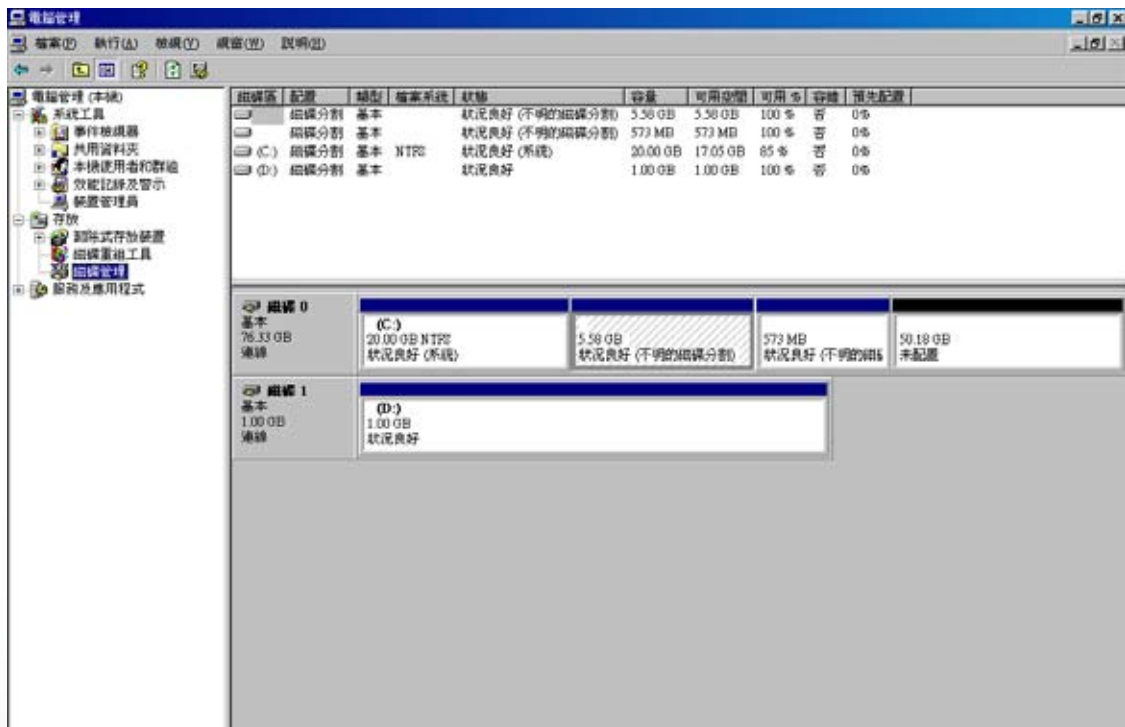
電腦管理

檔案(F) 執行(A) 檢視(V) 視窗(W) 說明(H)

電腦管理 (本機)
系統工具
事件檢視器
共用資料夾
本機使用者和群組
效能記錄及警示
裝置管理員
存放
卸除式存放裝置
磁碟重組工具
磁碟管理
服務及應用程式

| 磁碟區 | 配置 | 類型 | 檔案系統 | 狀態 | 容量 | 可用空間 | 可用 % | 容錯 | 預先配置 |
|---|---|---|---|---|---|---|---|---|---|
| | 磁碟分割 | 基本 | | 狀況良好 (不明的磁碟分割) | 5.58 GB | 5.58 GB | 100 % | 否 | 0% |
| | 磁碟分割 | 基本 | | 狀況良好 (不明的磁碟分割) | 573 MB | 573 MB | 100 % | 否 | 0% |
| (C:) | 磁碟分割 | 基本 | NTFS | 狀況良好 (系統) | 20.00 GB | 17.05 GB | 85 % | 否 | 0% |
| (D:) | 磁碟分割 | 基本 | | 狀況良好 | 1.00 GB | 1.00 GB | 100 % | 否 | 0% |

磁碟 0
基本
76.33 GB
連線

(C:)
20.00 GB NTFS
狀況良好 (系統)

5.58 GB
狀況良好 (不明的磁碟分割)

573 MB
狀況良好 (不明的磁

50.18 GB
未配置

磁碟 1
基本
1.00 GB
連線

(D:)
1.00 GB
狀況良好